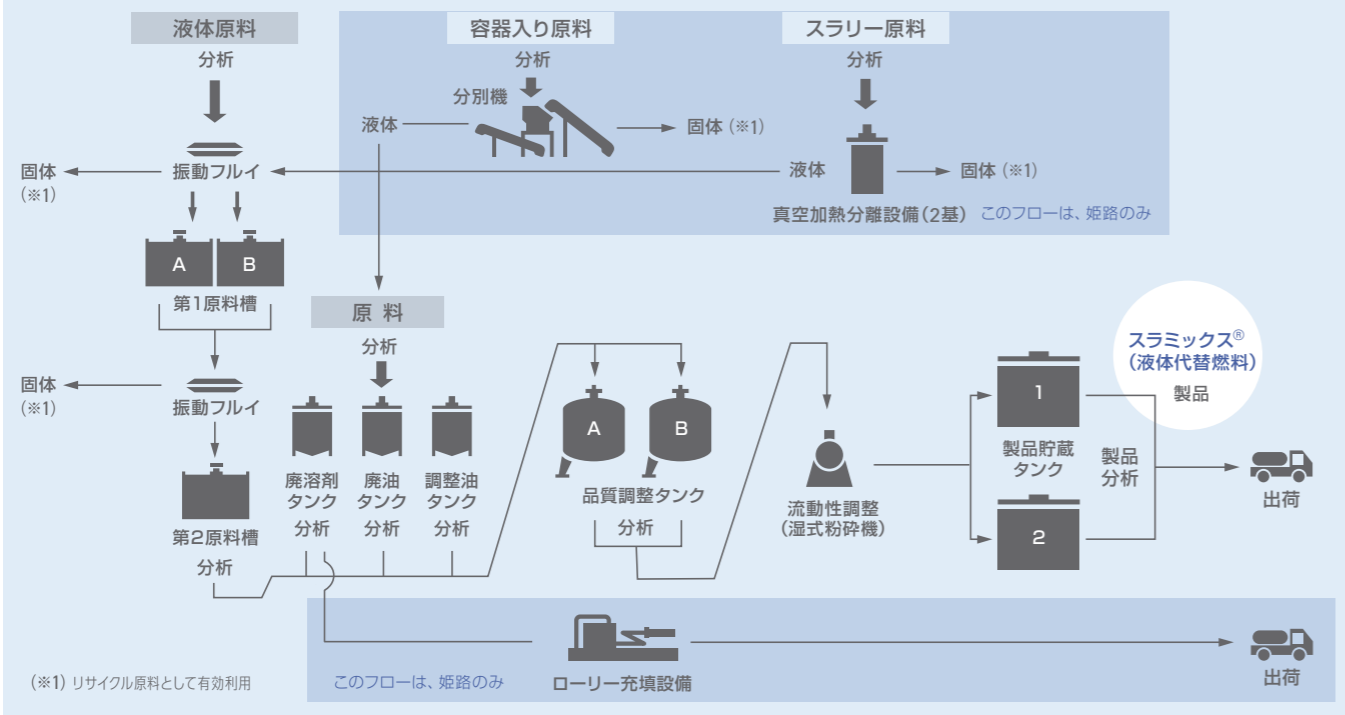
液体原料
分析
容器入り原料
分析
分別機
液体
固体（※1）
スラリー原料
分析
固体
（※1）
振動フルイ
液体
固体（※1）
真空加熱分離設備（2基）
このフローは、姫路のみ
A
B
第1原料槽
原 料
分析
固体
（※1）
振動フルイ
第2原料槽
分析
廃溶剤
タンク
分析
廃油
タンク
分析
調整油
タンク
分析
A
B
品質調整タンク
分析
流動性調整
（湿式粉砕機）
スラミックス®
（液体代替燃料）
製品
1
製品貯蔵
タンク
2
製品
分析
出荷
（※1）リサイクル原料として有効利用
このフローは、姫路のみ
ローリー充填設備
出荷